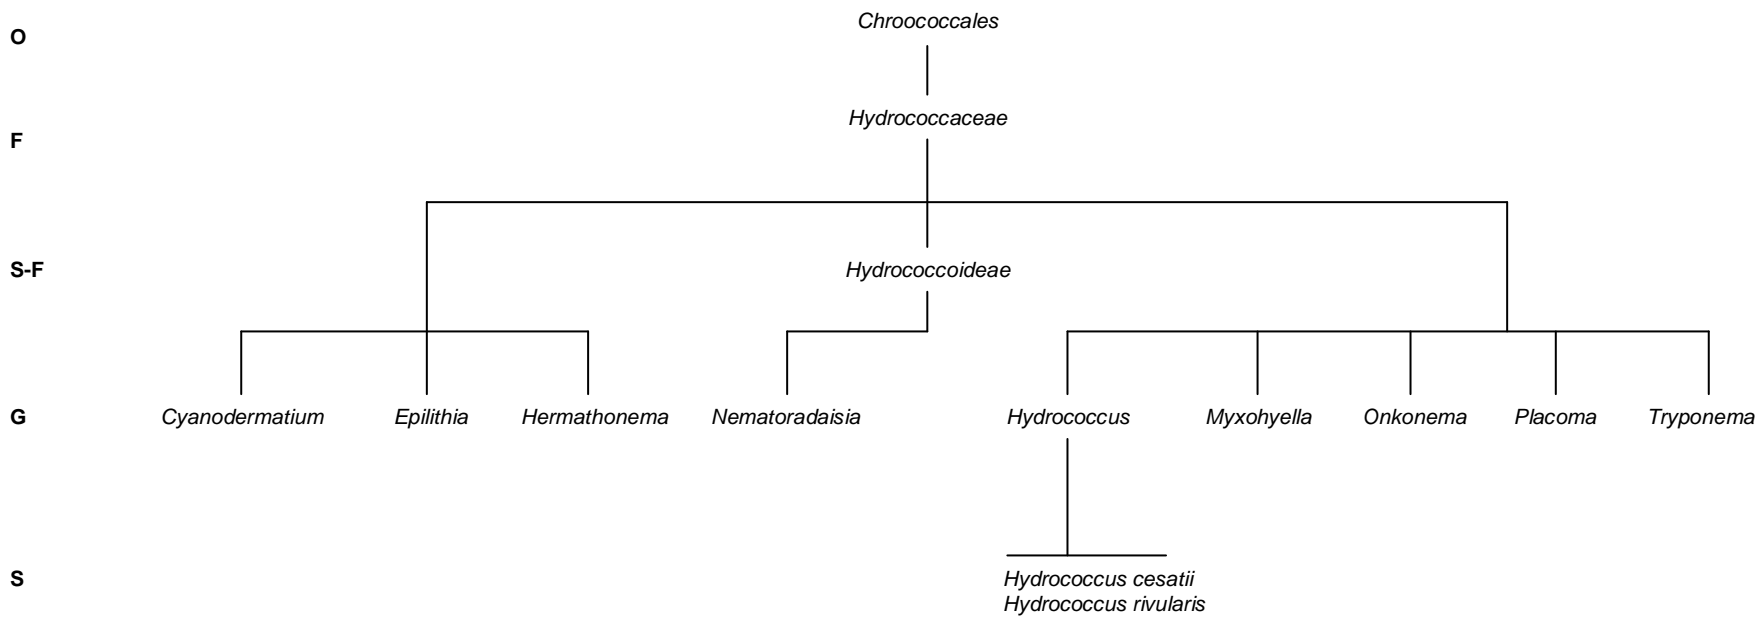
O Chroococcales

F Hydrococcaceae

S-F Hydrococcoideae

G Cyanodermatium Epilithia Hermathonema Nematoradaisia Hydrococcus Myxohyella Onkonema Placoma Tryponema

S Hydrococcus cesatii
Hydrococcus rivularis